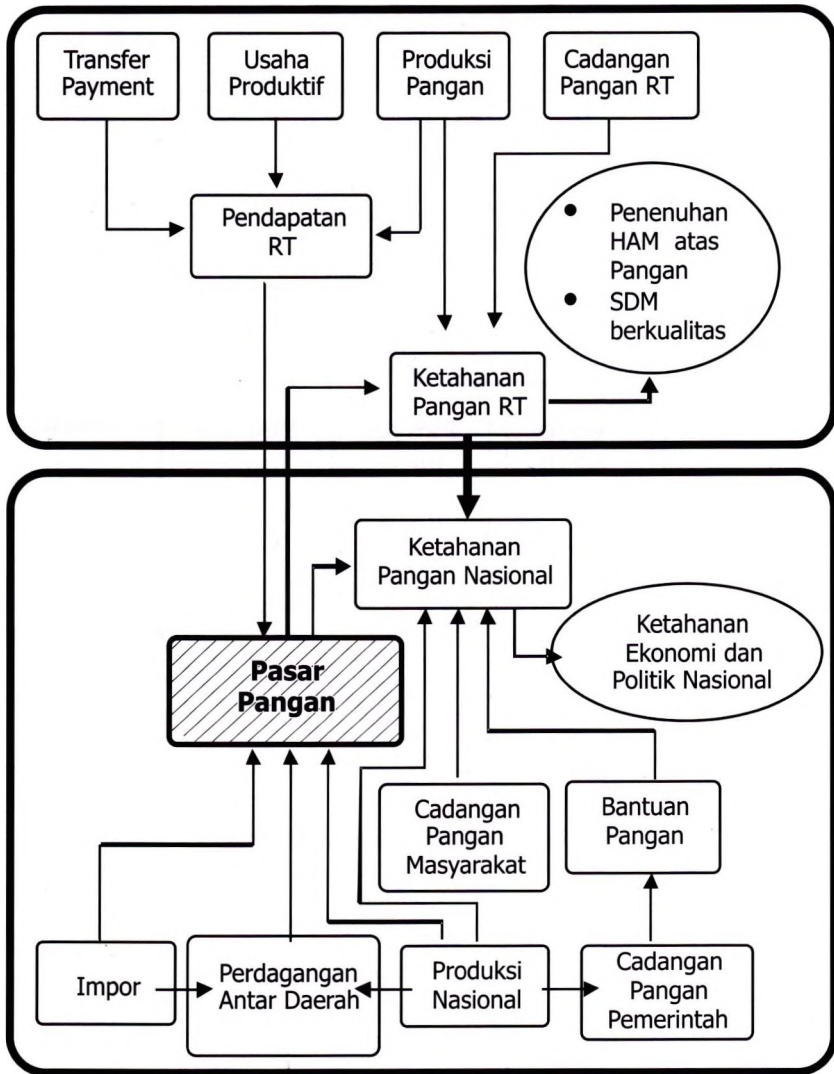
Transfer Payment

Usaha Produktif

Produksi Pangan

Cadangan Pangan RT

Pendapatan RT

• Penenuhan HAM atas Pangan
• SDM berkualitas

Ketahanan Pangan RT

Ketahanan Pangan Nasional

Pasar Pangan

Ketahanan Ekonomi dan Politik Nasional

Cadangan Pangan Masyarakat

Bantuan Pangan

Impor

Perdagangan Antar Daerah

Produksi Nasional

Cadangan Pangan Pemerintah